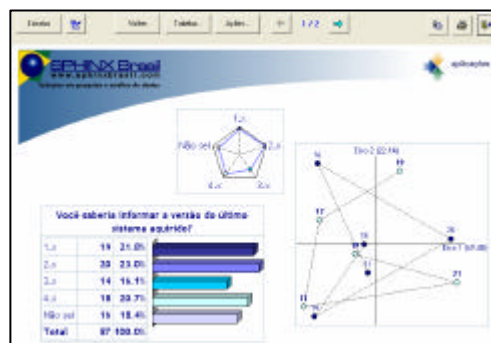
Fechar | Valor | Tabelas | Ajuda | 1/2

SPHINX Brasil
www.sphinxbrasil.com
Soluções em pesquisas e análise de dados

aplicações

1.x
2.x
3.x
4.x
Não sei

Você saberia informar a versão do último sistema aquirido?

| | | |
|---|---|---|
| 1.x | 19 | 21.8% |
| 2.x | 20 | 23.0% |
| 3.x | 14 | 16.1% |
| 4.x | 18 | 20.7% |
| Não sei | 16 | 18.4% |
| Total | 87 | 100.0% |

Eixo 2 (22.1%)
Eixo 1 (47.6%)